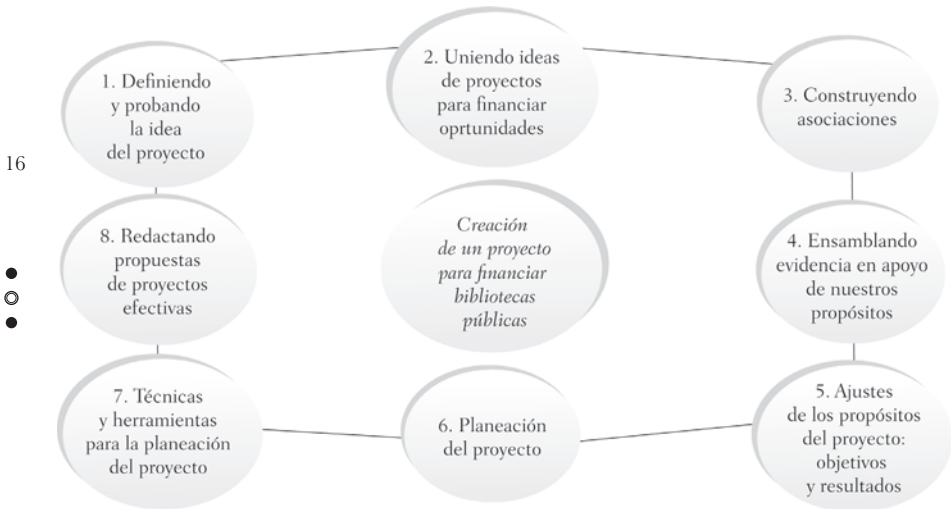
16

1. Definiendo y probando la idea del proyecto

2. Uniendo ideas de proyectos para financiar oprtunidades

3. Construyendo asociaciones

Creación de un proyecto para financiar bibliotecas públicas

8. Redactando propuestas de proyectos efectivas

4. Ensamblando evidencia en apoyo de nuestros propósitos

7. Técnicas y herramientas para la planeación del proyecto

6. Planeación del proyecto

5. Ajustes de los propósitos del proyecto: objetivos y resultados